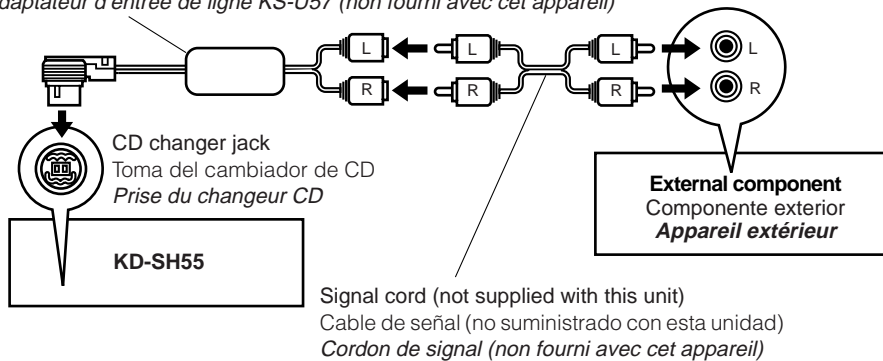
daptateur d'entrée de ligne KS-U57 (non fourni avec cet appareil)

L
R
L
R
L
R
L
R

CD changer jack
Toma del cambiador de CD
Prise du changeur CD

KD-SH55

External component
Componente exterior
Appareil extérieur

Signal cord (not supplied with this unit)
Cable de señal (no suministrado con esta unidad)
Cordon de signal (non fourni avec cet appareil)